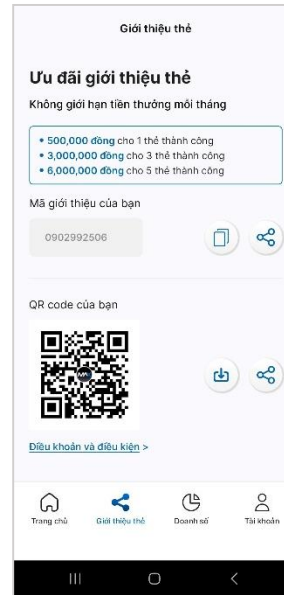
Giới thiệu thẻ

Ưu đãi giới thiệu thẻ

Không giới hạn tiền thưởng mỗi tháng

• 500,000 đồng cho 1 thẻ thành công
• 3,000,000 đồng cho 3 thẻ thành công
• 6,000,000 đồng cho 5 thẻ thành công

Mã giới thiệu của bạn

0902992506

QR code của bạn

Điều khoản và điều kiện >

Trang chủ
Giới thiệu thẻ
Doanh số
Tài khoản